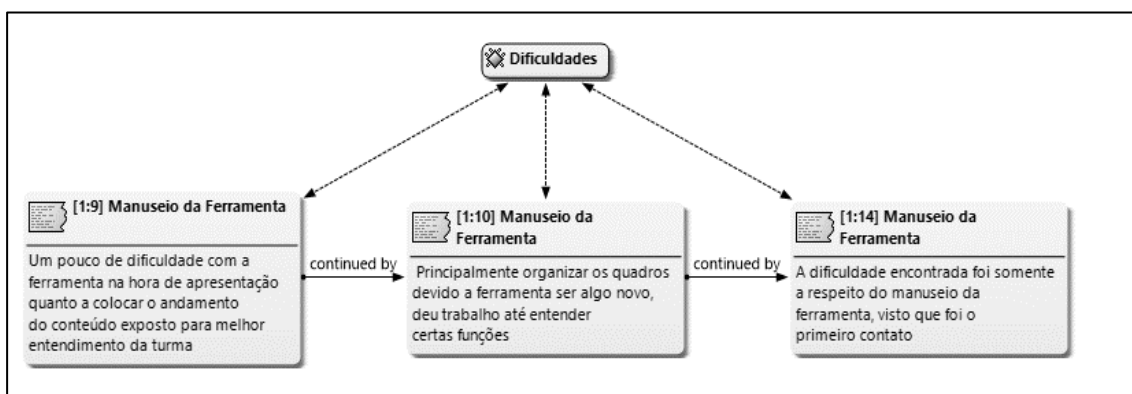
Dificuldades

[1:9] Manuseio da Ferramenta

Um pouco de dificuldade com a ferramenta na hora de apresentação quanto a colocar o andamento do conteúdo exposto para melhor entendimento da turma

continued by

[1:10] Manuseio da Ferramenta

Principalmente organizar os quadros devido a ferramenta ser algo novo, deu trabalho até entender certas funções

continued by

[1:14] Manuseio da Ferramenta

A dificuldade encontrada foi somente a respeito do manuseio da ferramenta, visto que foi o primeiro contato